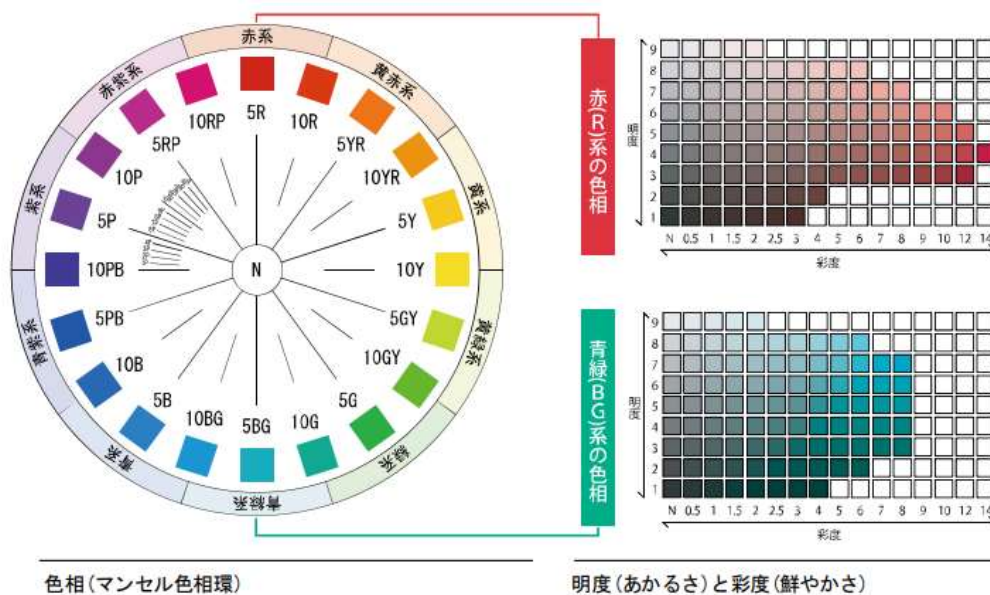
赤系
黄赤系
黄系
黄緑系
緑系
青緑系
青系
青紫系
紫系
赤紫系

5R
10R
5YR
10YR
5Y
10Y
5GY
10GY
5G
10G
5BG
10BG
5B
10B
5PB
10PB
5P
10P
5RP
10RP
N

赤(R)系の色相

明度
9
8
7
6
5
4
3
2
1
N 0.5 1 1.5 2 2.5 3 4 5 6 7 8 9 10 12 14
彩度

青緑(BG)系の色相

明度
9
8
7
6
5
4
3
2
1
N 0.5 1 1.5 2 2.5 3 4 5 6 7 8 9 10 12 14
彩度

色相(マンセル色相環)

明度(あかるさ)と彩度(鮮やかさ)